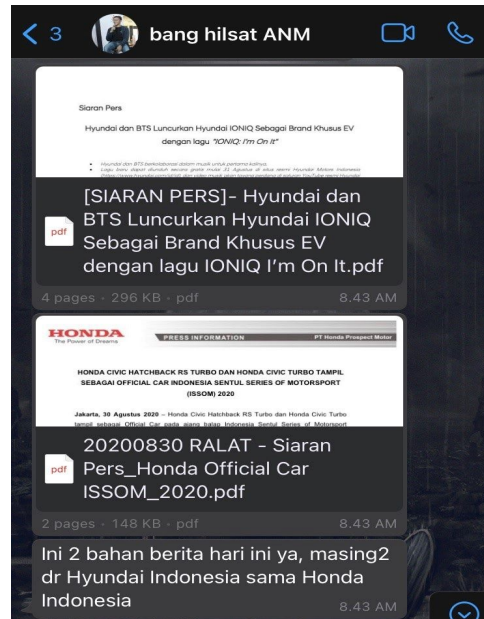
< 3 bang hilsat ANM

Siaran Pers

Hyundai dan BTS Luncurkan Hyundai IONIQ Sebagai Brand Khusus EV dengan lagu "IONIQ: I'm On It"

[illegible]

pdf [SIARAN PERS]- Hyundai dan BTS Luncurkan Hyundai IONIQ Sebagai Brand Khusus EV dengan lagu IONIQ I'm On It.pdf

4 pages · 296 KB · pdf 8.43 AM

HONDA The Power of Dreams PRESS INFORMATION PT Honda Prospect Motor

HONDA CIVIC HATCHBACK RS TURBO DAN HONDA CIVIC TURBO TAMPIL SEBAGAI OFFICIAL CAR INDONESIA SENTUL SERIES OF MOTORSPORT (ISSOM) 2020

Jakarta, 30 Agustus 2020 – Honda Civic Hatchback RS Turbo dan Honda Civic Turbo tampil sebagai Official Car pada ajang balap Indonesia Sentul Series of Motorsport

pdf 20200830 RALAT - Siaran Pers_Honda Official Car ISSOM_2020.pdf

2 pages · 148 KB · pdf 8.43 AM

Ini 2 bahan berita hari ini ya, masing2 dr Hyundai Indonesia sama Honda Indonesia 8.43 AM